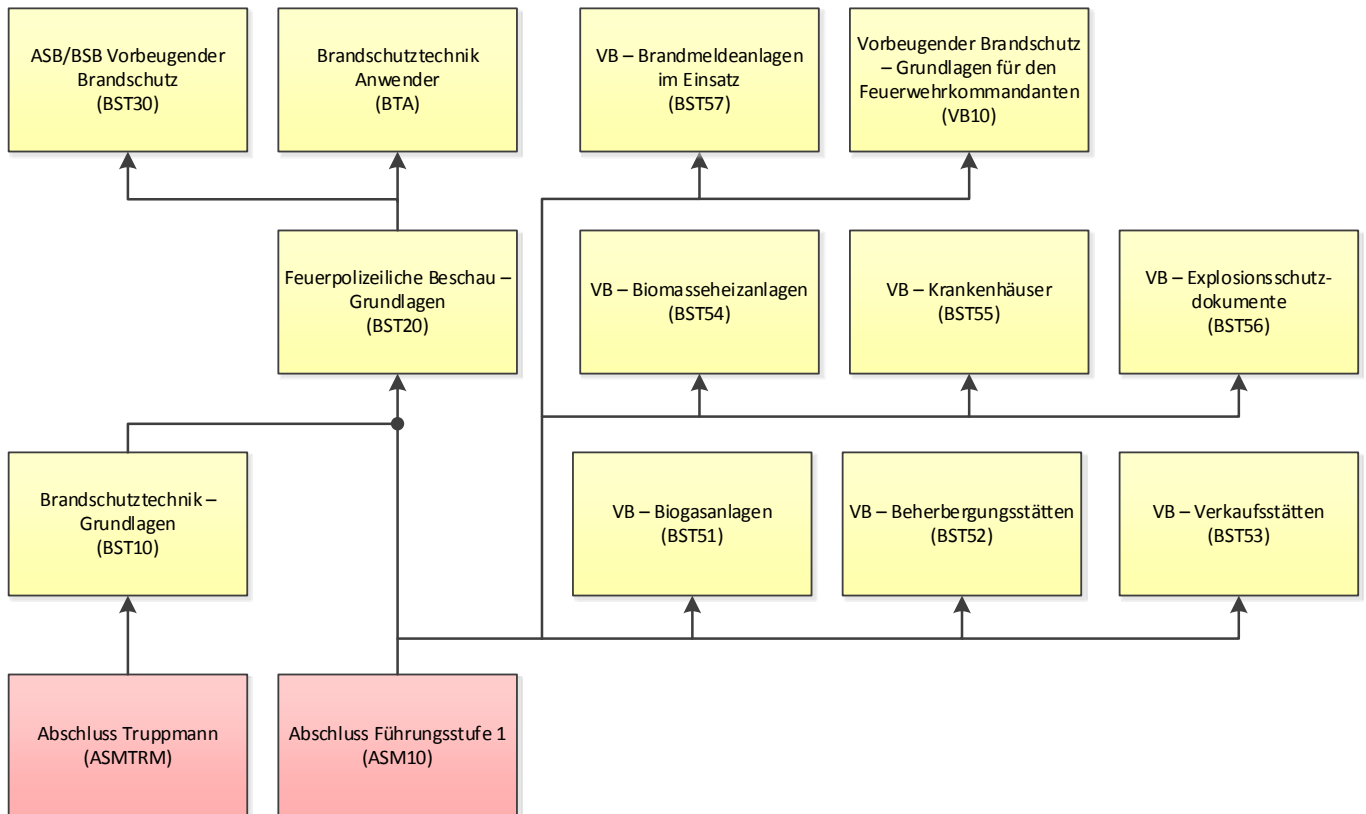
ASB/BSB Vorbeugender Brandschutz
(BST30)

Brandschutztechnik Anwender
(BTA)

VB – Brandmeldeanlagen im Einsatz
(BST57)

Vorbeugender Brandschutz – Grundlagen für den Feuerwehrkommandanten
(VB10)

Feuerpolizeiliche Beschau – Grundlagen
(BST20)

VB – Biomasseheizanlagen
(BST54)

VB – Krankenhäuser
(BST55)

VB – Explosionsschutzdokumente
(BST56)

Brandschutztechnik – Grundlagen
(BST10)

VB – Biogasanlagen
(BST51)

VB – Beherbergungsstätten
(BST52)

VB – Verkaufsstätten
(BST53)

Abschluss Truppmann
(ASMTRM)

Abschluss Führungsstufe 1
(ASM10)